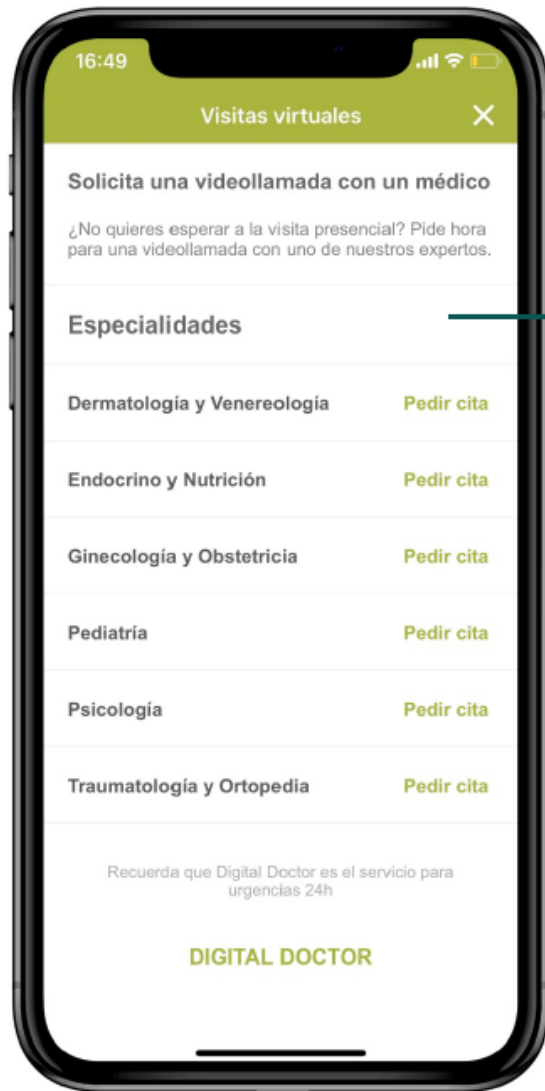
16:49

Visitas virtuales

Solicita una videollamada con un médico

¿No quieres esperar a la visita presencial? Pide hora para una videollamada con uno de nuestros expertos.

Especialidades

Dermatología y Venereología Pedir cita

Endocrino y Nutrición Pedir cita

Ginecología y Obstetricia Pedir cita

Pediatría Pedir cita

Psicología Pedir cita

Traumatología y Ortopedia Pedir cita

Recuerda que Digital Doctor es el servicio para urgencias 24h

DIGITAL DOCTOR